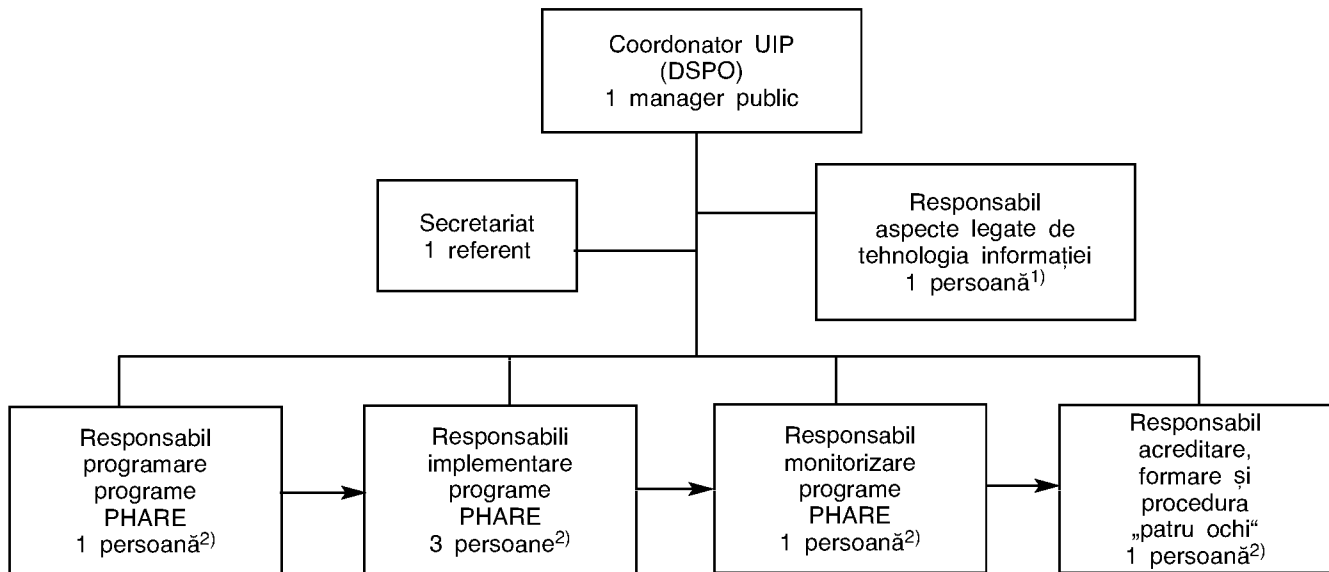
Coordonator UIP
(DSPO)
1 manager public

Secretariat
1 referent

Responsabil
aspecte legate de
tehnologia informației
1 persoană$^{1)}$

Responsabil
programare
programe
PHARE
1 persoană$^{2)}$

Responsabili
implementare
programe
PHARE
3 persoane$^{2)}$

Responsabil
monitorizare
programe
PHARE
1 persoană$^{2)}$

Responsabil
acreditare,
formare și
procedura
„patru ochi“
1 persoană$^{2)}$